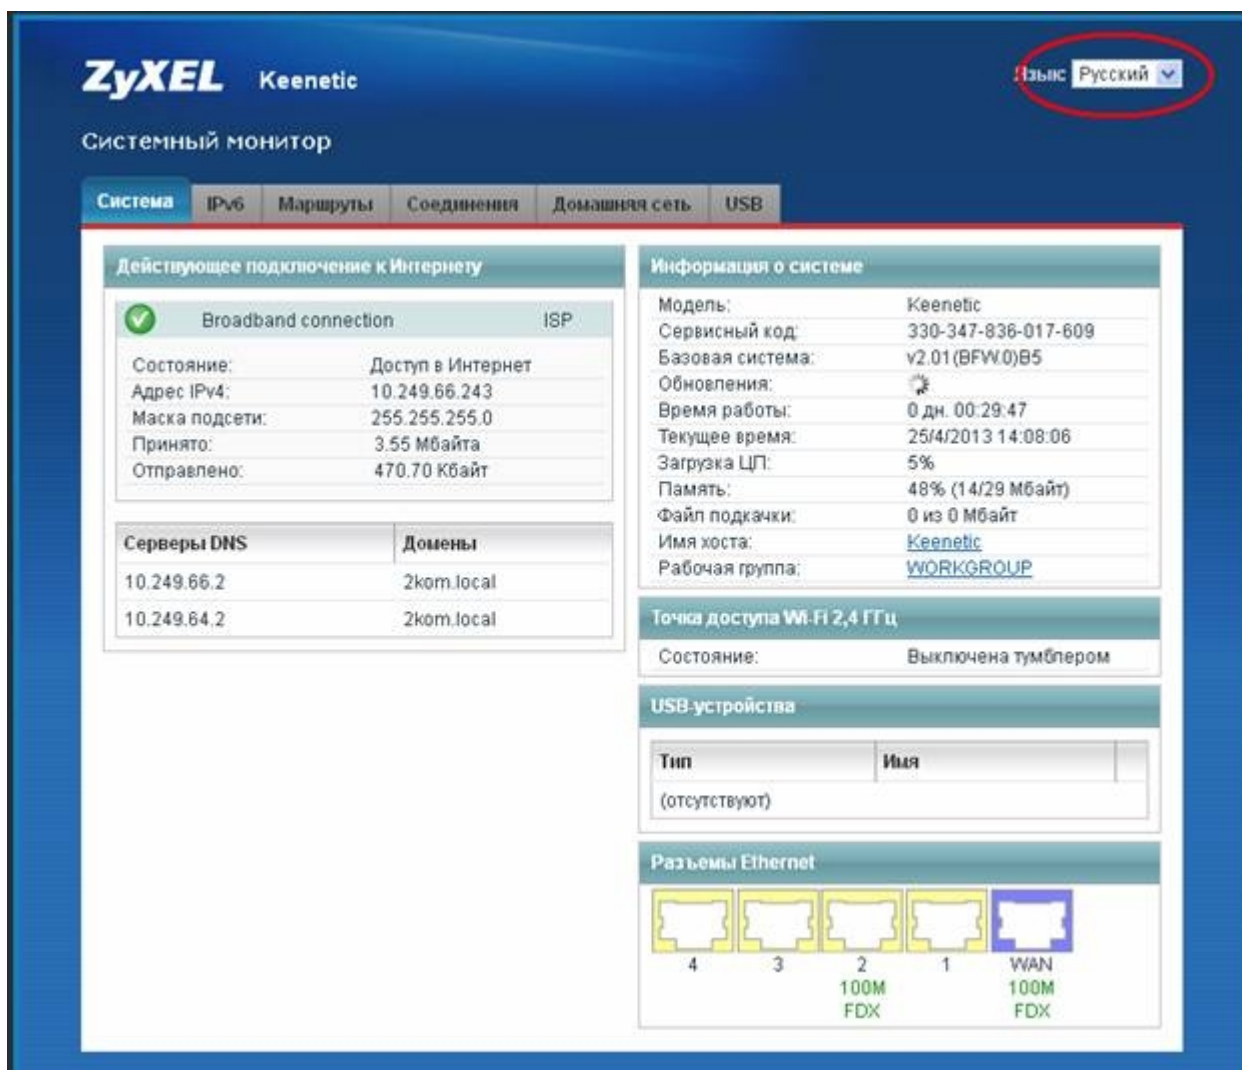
ZyXEL Keenetic

Язык Русский

Системный монитор

Система | IPv6 | Маршруты | Соединения | Домашняя сеть | USB

Действующее подключение к Интернету

Broadband connection ISP

| | |
|---|---|
| Состояние: | Доступ в Интернет |
| Адрес IPv4: | 10.249.66.243 |
| Маска подсети: | 255.255.255.0 |
| Принято: | 3.55 Мбайта |
| Отправлено: | 470.70 Кбайт |

| Серверы DNS | Домены |
|---|---|
| 10.249.66.2 | 2kom.local |
| 10.249.64.2 | 2kom.local |

Информация о системе

| | |
|---|---|
| Модель: | Keenetic |
| Сервисный код: | 330-347-836-017-609 |
| Базовая система: | v2.01(BFW.0)B5 |
| Обновления: | |
| Время работы: | 0 дн. 00:29:47 |
| Текущее время: | 25/4/2013 14:08:06 |
| Загрузка ЦП: | 5% |
| Память: | 48% (14/29 Мбайт) |
| Файл подкачки: | 0 из 0 Мбайт |
| Имя хоста: | Keenetic |
| Рабочая группа: | WORKGROUP |

Точка доступа Wi-Fi 2,4 ГГц

Состояние: Выключена тумблером

USB-устройства

| Тип | Имя |
|---|---|
| (отсутствуют) | |

Разъемы Ethernet

4 3 2 1 WAN
100M 100M
FDX FDX